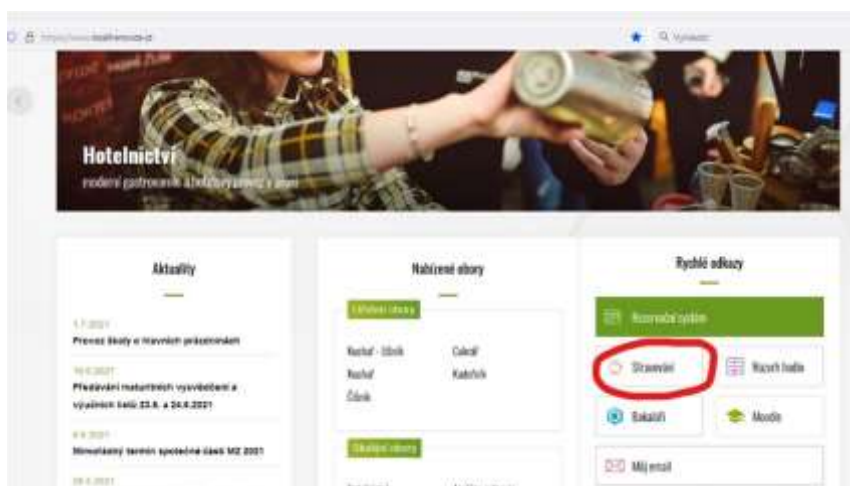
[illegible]

Q Vyhledat

Hotelnictví

moderní gastronomie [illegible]

Aktuality

1.7.2021
Provoz školy o hlavních prázdninách

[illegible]
Předávání maturitních vysvědčení a výučních listů 23.6. a 24.6.2021

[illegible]
Mimořádný termín společné části MZ 2021

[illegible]

Nabízené obory

Učňovské obory

Kuchař - číšník
Kuchař
Číšník

Cukrář
Kadeřník

Studijní obory

Rychlé odkazy

Rezervační systém

Stravování

Rozvrh hodin

Bakaláři

Moodle

Můj email